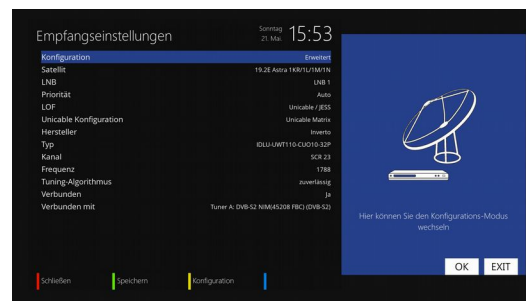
Empfangseinstellungen

Sonntag 21 Mai 15:53

| | |
|---|---|
| Konfiguration | Erweitert |
| Satellit | 19.2E Astra 1KR/1L/1M/1N |
| LNB | LNB 1 |
| Priorität | Auto |
| LOF | Unicable / JESS |
| Unicable Konfiguration | Unicable Matrix |
| Hersteller | Inverto |
| Typ | IDLU-UWT110-CUO10-32P |
| Kanal | SCR 23 |
| Frequenz | 1788 |
| Tuning-Algorithmus | zuverlässig |
| Verbunden | Ja |
| Verbunden mit | Tuner A: DVB-S2 NIM(45208 FBC) (DVB-S2) |

Hier können Sie den Konfigurations-Modus wechseln

OK EXIT

Schließen Speichern Konfiguration